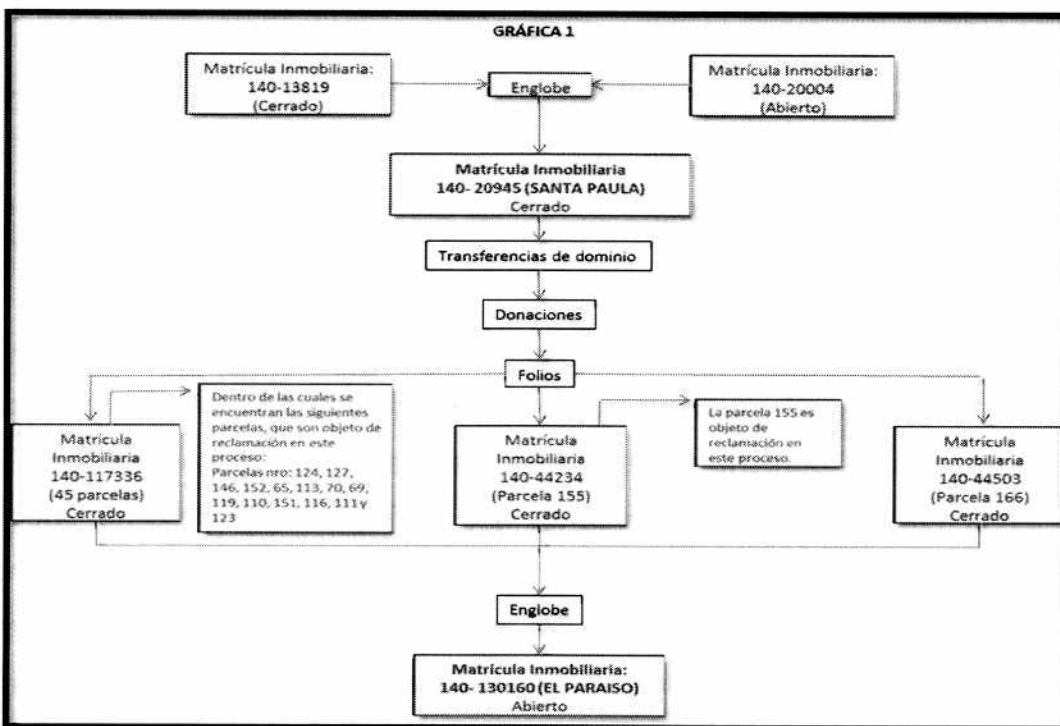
GRÁFICA 1

Matrícula Inmobiliaria: 140-13819 (Cerrado)

Englobe

Matrícula Inmobiliaria: 140-20004 (Abierto)

Matrícula Inmobiliaria 140- 20945 (SANTA PAULA) Cerrado

Transferencias de dominio

Donaciones

Folios

Matrícula Inmobiliaria 140-117336 (45 parcelas) Cerrado

Dentro de las cuales se encuentran las siguientes parcelas, que son objeto de reclamación en este proceso: Parcelas nro: 124, 127, 146, 152, 65, 113, 70, 69, 119, 110, 151, 116, 111 y 123

Matrícula Inmobiliaria 140-44234 (Parcela 155) Cerrado

La parcela 155 es objeto de reclamación en este proceso.

Matrícula Inmobiliaria 140-44503 (Parcela 166) Cerrado

Englobe

Matrícula Inmobiliaria: 140- 130160 (EL PARAISO) Abierto